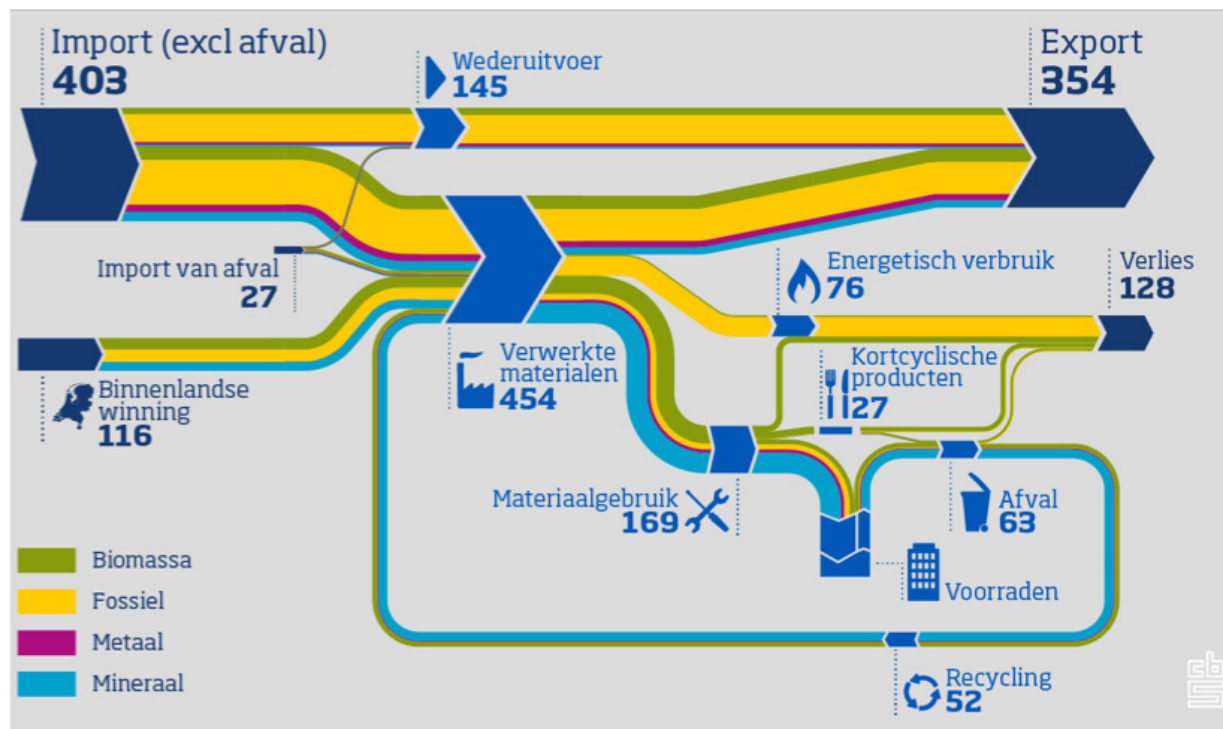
Import (excl afval)
403

Wederuitvoer
145

Export
354

Import van afval
27

Energetisch verbruik
76

Verlies
128

Binnenlandse winning
116

Verwerkte materialen
454

Kortcyclische producten
27

Materiaalgebruik
169

Afval
63

Voorraden

Recycling
52

Biomassa
Fossiel
Metaal
Mineraal

cbs